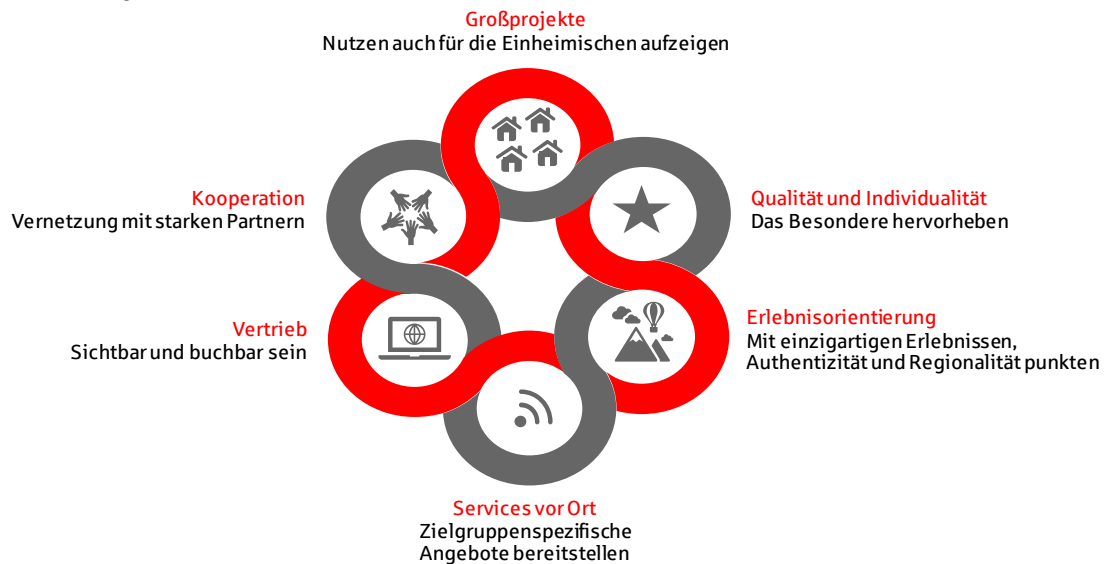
Großprojekte
Nutzen auch für die Einheimischen aufzeigen

Kooperation
Vernetzung mit starken Partnern

Qualität und Individualität
Das Besondere hervorheben

Vertrieb
Sichtbar und buchbar sein

Erlebnisorientierung
Mit einzigartigen Erlebnissen, Authentizität und Regionalität punkten

Services vor Ort
Zielgruppenspezifische Angebote bereitstellen